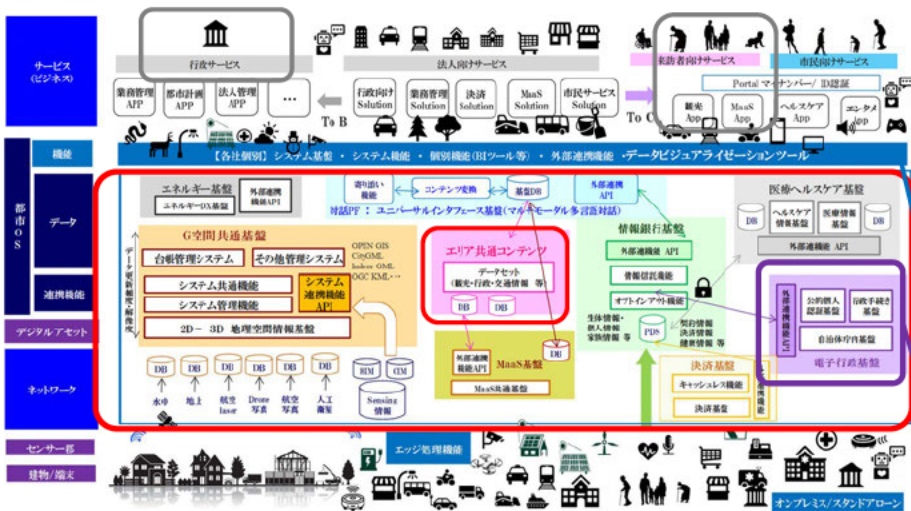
サービス
（ビジネス）

行政サービス

法人向けサービス

来訪者向けサービス

市民向けサービス

Portal マイナンバー／ID認証

業務管理APP

都市計画APP

法人管理APP

…

行政向けSolution

業務Solution

決済Solution

MaaS Solution

市民サービスSolution

観光App

MaaS App

ヘルスケアApp

エンタメApp

To B

To C

都市OS

機能

【各社個別】システム基盤 ・ システム機能 ・ 個別機能(BIツール等) ・ 外部連携機能 ・データビジュアライゼーションツール

データ

連携機能

デジタルアセット

ネットワーク

センサー部

建物/端末

エネルギー基盤

エネルギーDX基盤

外部連携機能API

寄り添い機能

コンテンツ変換

基盤DB

外部連携API

対話PF：ユニバーサルインタフェース基盤（マルチモーダル多言語対話）

医療ヘルスケア基盤

DB

ヘルスケア情報基盤

医療情報基盤

DB

外部連携機能 API

G空間共通基盤

データ連携・解析

台帳管理システム

その他管理システム

OPEN GIS
CityGML
Indoor GML
OGC KML…

システム共通機能

システム管理機能

システム連携機能API

2D－3D 地理空間情報基盤

エリア共通コンテンツ

データセット
（観光・行政・交通情報 等）

DB

DB

情報銀行基盤

外部連携機能 API

情報信託機能

オプトイン/アウト機能

生体情報・個人情報・家族情報 等

PDS

契約情報
決済情報
健康情報 等

外部連携API

公的個人認証基盤

行政手続き基盤

自治体庁内基盤

電子行政基盤

外部連携機能API

MaaS基盤

MaaS共通基盤

DB

決済基盤

キャッシュレス機能

決済基盤

DB

DB

DB

DB

DB

DB

水中

地上

航空laser

Drone写真

航空写真

人工衛星

BIM

CIM

Sensing情報

エッジ処理機能

オンプレミス/スタンドアローン